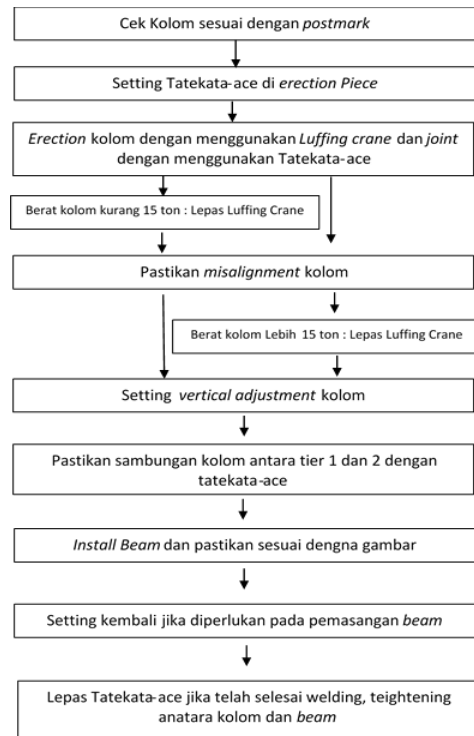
Cek Kolom sesuai dengan postmark

Setting Tatekata-ace di erection Piece

Erection kolom dengan menggunakan Luffing crane dan joint dengan menggunakan Tatekata-ace

Berat kolom kurang 15 ton : Lepas Luffing Crane

Pastikan misalignment kolom

Berat kolom Lebih 15 ton : Lepas Luffing Crane

Setting vertical adjustment kolom

Pastikan sambungan kolom antara tier 1 dan 2 dengan tatekata-ace

Install Beam dan pastikan sesuai dengna gambar

Setting kembali jika diperlukan pada pemasangan beam

Lepas Tatekata-ace jika telah selesai welding, teightening anatara kolom dan beam